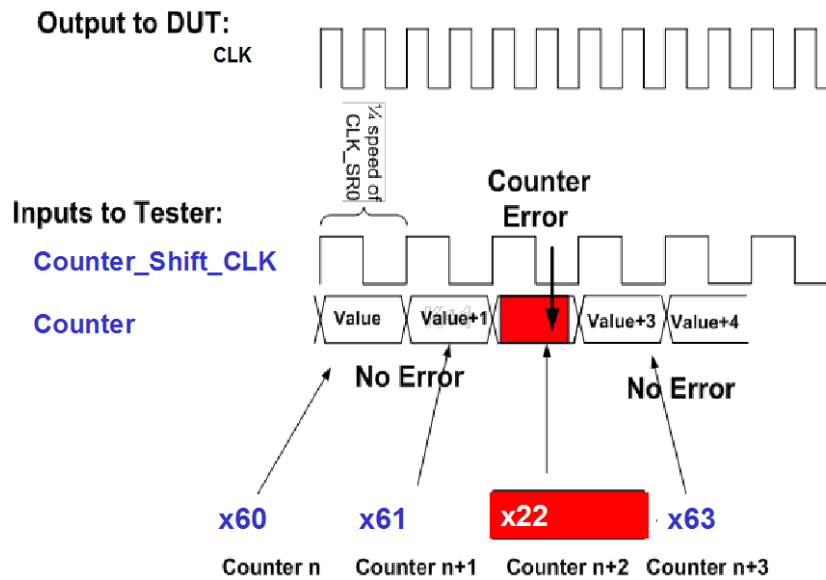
Output to DUT:

CLK

¼ speed of CLK_SR0

Inputs to Tester:

Counter

Error

Counter_Shift_CLK

Counter

Value

Value+1

Value+3

Value+4

No Error

No Error

x60

x61

x22

x63

Counter n

Counter n+1

Counter n+2

Counter n+3